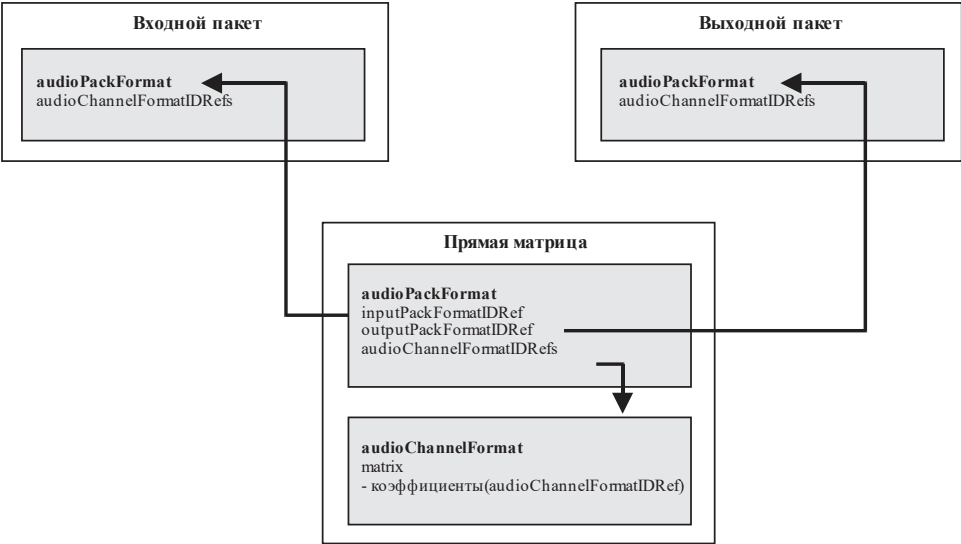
Входной пакет

audioPackFormat
audioChannelFormatIDRefs

Выходной пакет

audioPackFormat
audioChannelFormatIDRefs

Прямая матрица

audioPackFormat
inputPackFormatIDRef
outputPackFormatIDRef
audioChannelFormatIDRefs

audioChannelFormat
matrix
- коэффициенты(audioChannelFormatIDRef)